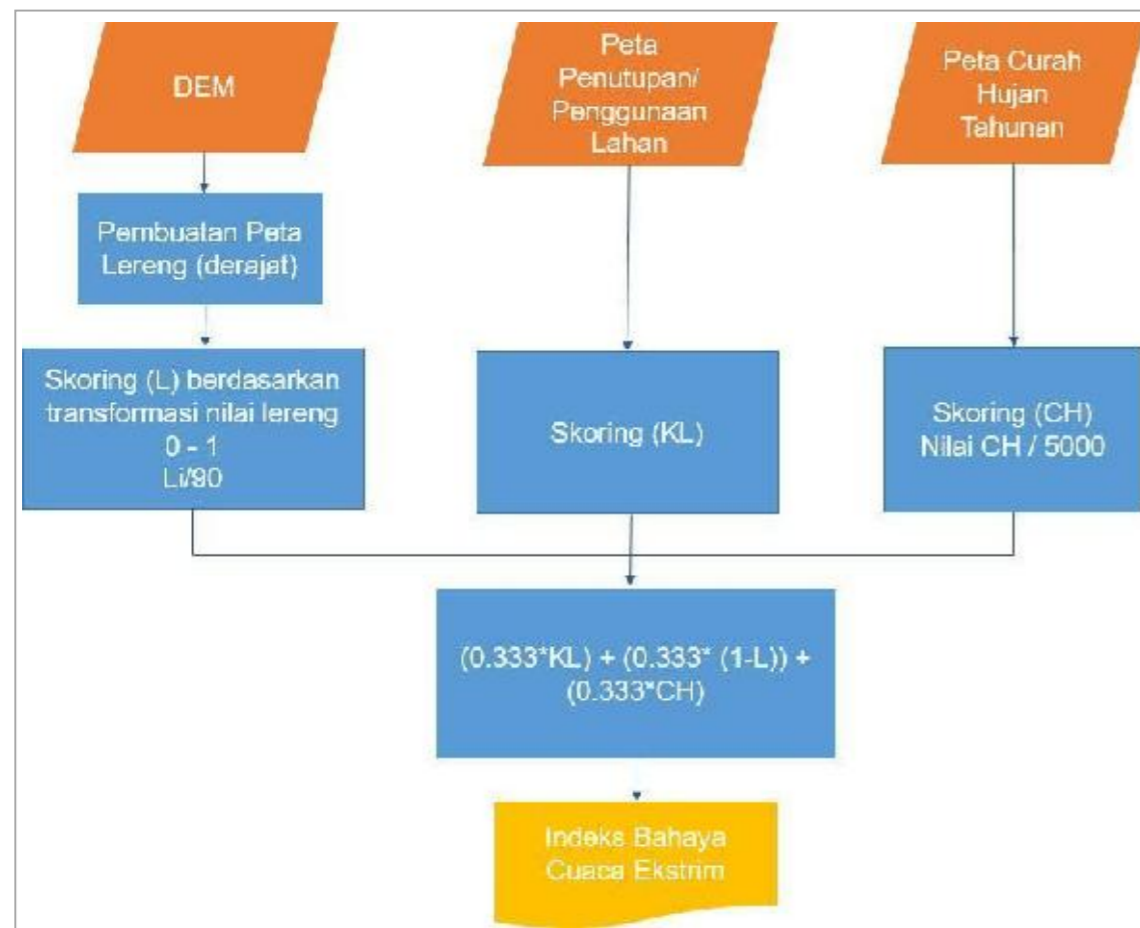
DEM

Peta Penutupan/ Penggunaan Lahan

Peta Curah Hujan Tahunan

Pembuatan Peta Lereng (derajat)

Skoring (L) berdasarkan transformasi nilai lereng 0 - 1 Li/90

Skoring (KL)

Skoring (CH) Nilai CH / 5000

(0.333*KL) + (0.333* (1-L)) + (0.333*CH)

Indeks Bahaya Cuaca Ekstrim